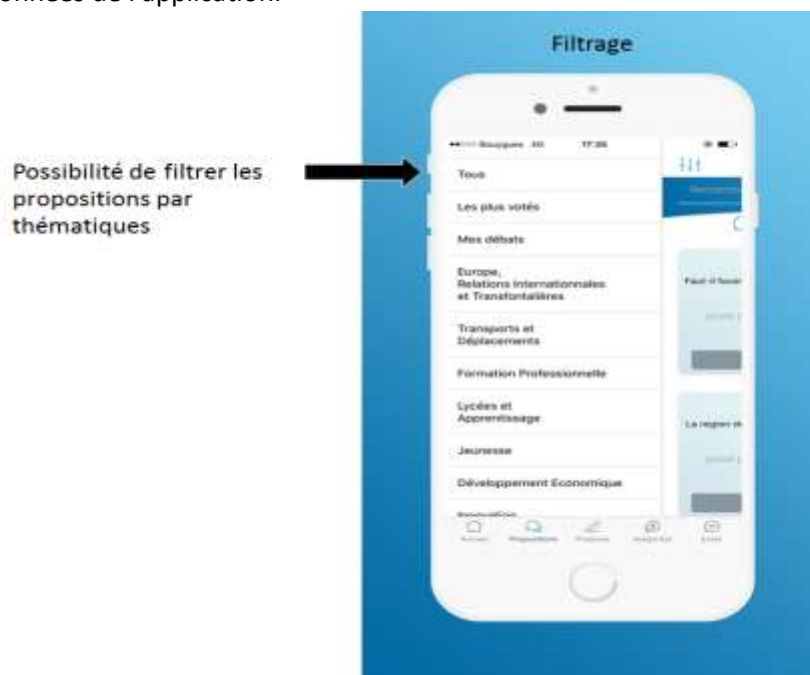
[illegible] de l'application.

Filtrage

Possibilité de filtrer les propositions par thématiques

Bouygues 17:35

Tous

Les plus votés

Mes débats

Europe, Relations Internationales et Transfontalières

Transports et Déplacements

Formation Professionnelle

Lycées et Apprentissage

Jeunesse

Développement Economique

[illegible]

Faut-il favor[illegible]

La region d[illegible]

Accueil Propositions Proposer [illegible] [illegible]